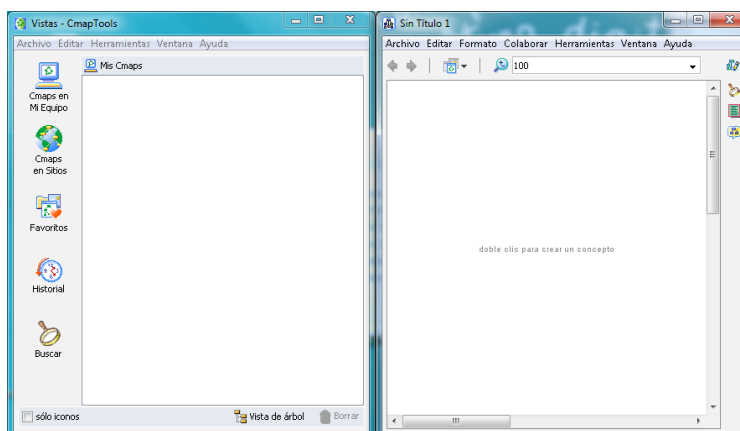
Vistas - CmapTools

Archivo Editar Herramientas Ventana Ayuda

Mis Cmaps

Cmaps en Mi Equipo

Cmaps en Sitios

Favoritos

Historial

Buscar

sólo iconos

Vista de árbol

Borrar

Sin Título 1

Archivo Editar Formato Colaborar Herramientas Ventana Ayuda

100

doble clic para crear un concepto